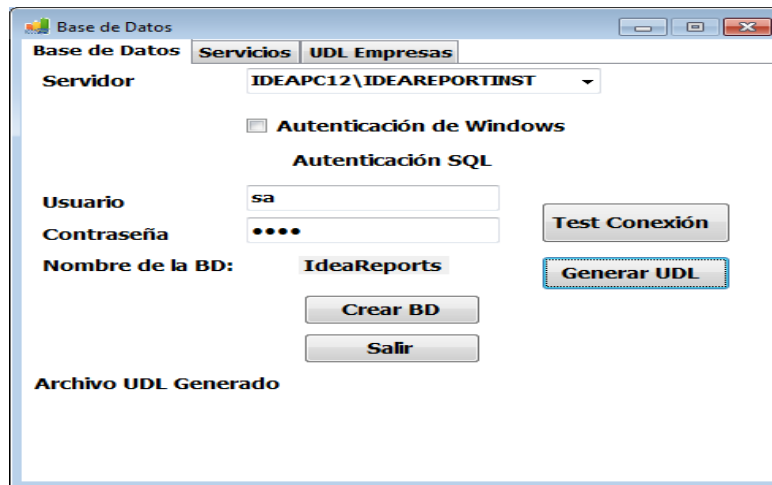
Base de Datos

Base de Datos | Servicios | UDL Empresas

Servidor IDEAPC12\IDEAREPORTINST

Autenticación de Windows

Autenticación SQL

Usuario sa

Contraseña ••••

Test Conexión

Nombre de la BD: IdeaReports

Generar UDL

Crear BD

Salir

Archivo UDL Generado